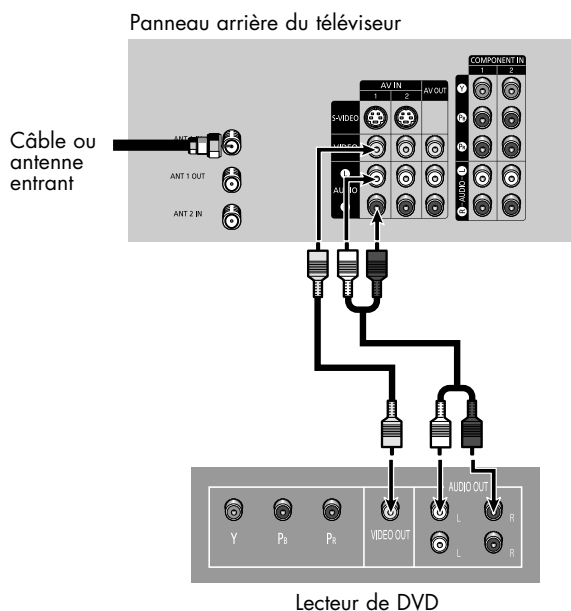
Panneau arrière du téléviseur

Câble ou antenne entrant

ANT 1 IN

ANT 1 OUT

ANT 2 IN

AV IN
1 2

AV OUT

S-VIDEO

VIDEO

AUDIO

L

R

COMPONENT IN
1 2

Y

$P_B$

$P_R$

L

R

AUDIO

Y

$P_B$

$P_R$

VIDEO OUT

AUDIO OUT

L

R

L

R

Lecteur de DVD